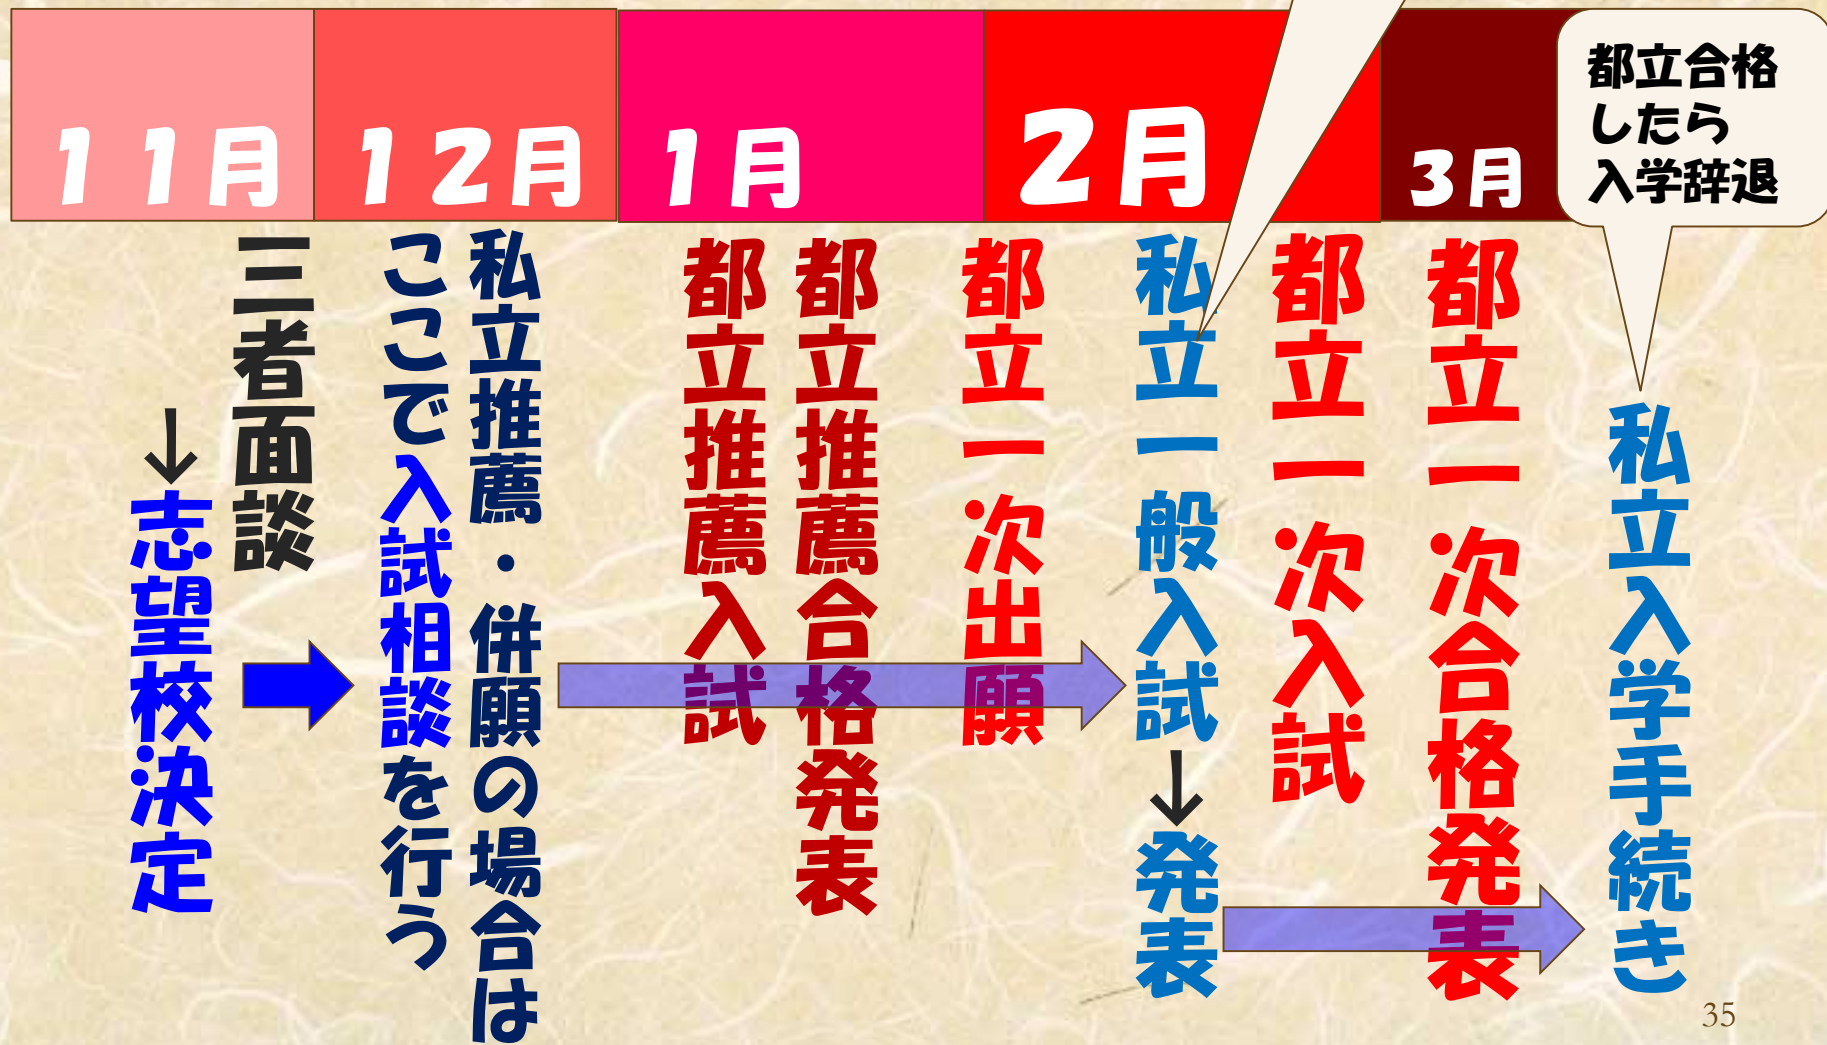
11月 12月 1月 2月 3月

都立合格したら入学辞退

三者面談
↓
志望校決定

私立推薦・併願の場合は ここで入試相談を行う

都立推薦入試

都立推薦合格発表

都立一次出願

私立一般入試
↓
発表

都立一次入試

都立一次合格発表

私立入学手続き

35